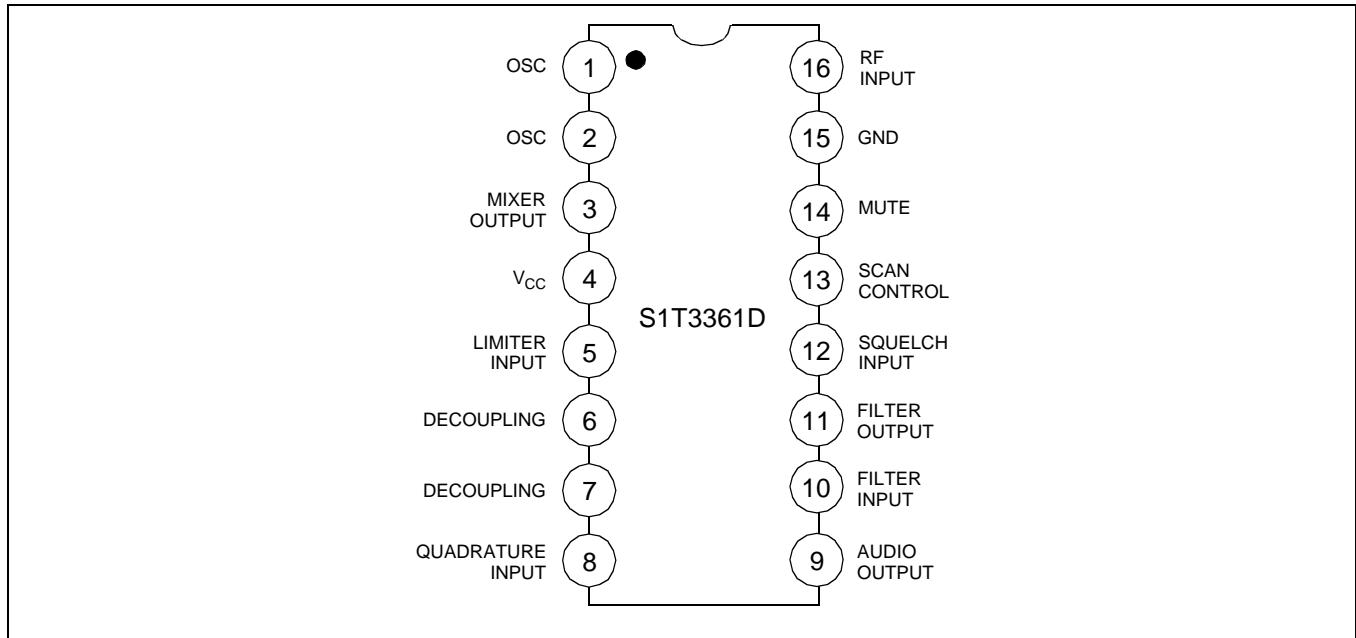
OSC 1
OSC 2
MIXER OUTPUT 3
$V_{CC}$ 4
LIMITER INPUT 5
DECOUPLING 6
DECOUPLING 7
QUADRATURE INPUT 8

S1T3361D

16 RF INPUT
15 GND
14 MUTE
13 SCAN CONTROL
12 SQUELCH INPUT
11 FILTER OUTPUT
10 FILTER INPUT
9 AUDIO OUTPUT